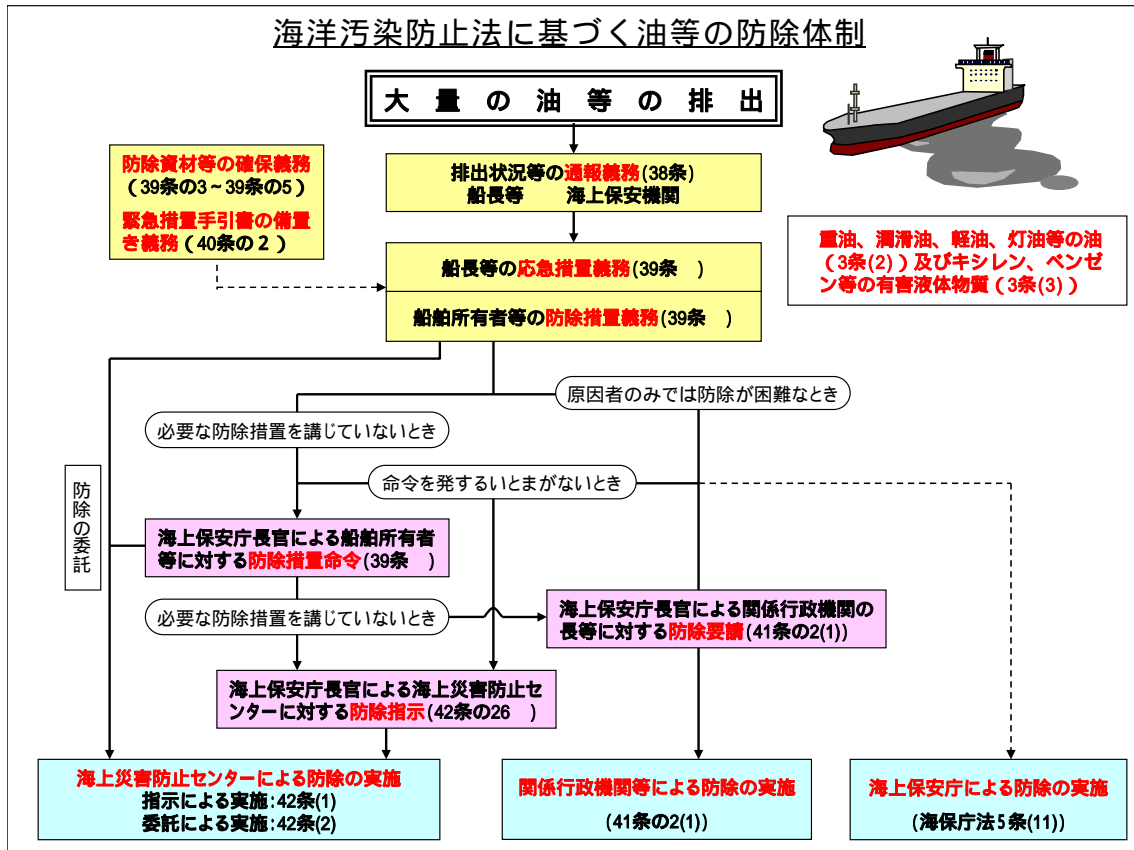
海洋汚染防止法に基づく油等の防除体制

大 量 の 油 等 の 排 出

防除資材等の確保義務（39条の3～39条の5）

緊急措置手引書の備置き義務（40条の2）

排出状況等の通報義務(38条)
船長等　　海上保安機関

重油、潤滑油、軽油、灯油等の油（3条(2)）及びキシレン、ベンゼン等の有害液体物質（3条(3)）

船長等の応急措置義務(39条　)

船舶所有者等の防除措置義務(39条　)

原因者のみでは防除が困難なとき

必要な防除措置を講じていないとき

命令を発するいとまがないとき

防除の委託

海上保安庁長官による船舶所有者等に対する防除措置命令(39条　)

必要な防除措置を講じていないとき

海上保安庁長官による関係行政機関の長等に対する防除要請(41条の2(1))

海上保安庁長官による海上災害防止センターに対する防除指示(42条の26　)

海上災害防止センターによる防除の実施
指示による実施:42条(1)
委託による実施:42条(2)

関係行政機関等による防除の実施
(41条の2(1))

海上保安庁による防除の実施
(海保庁法5条(11))